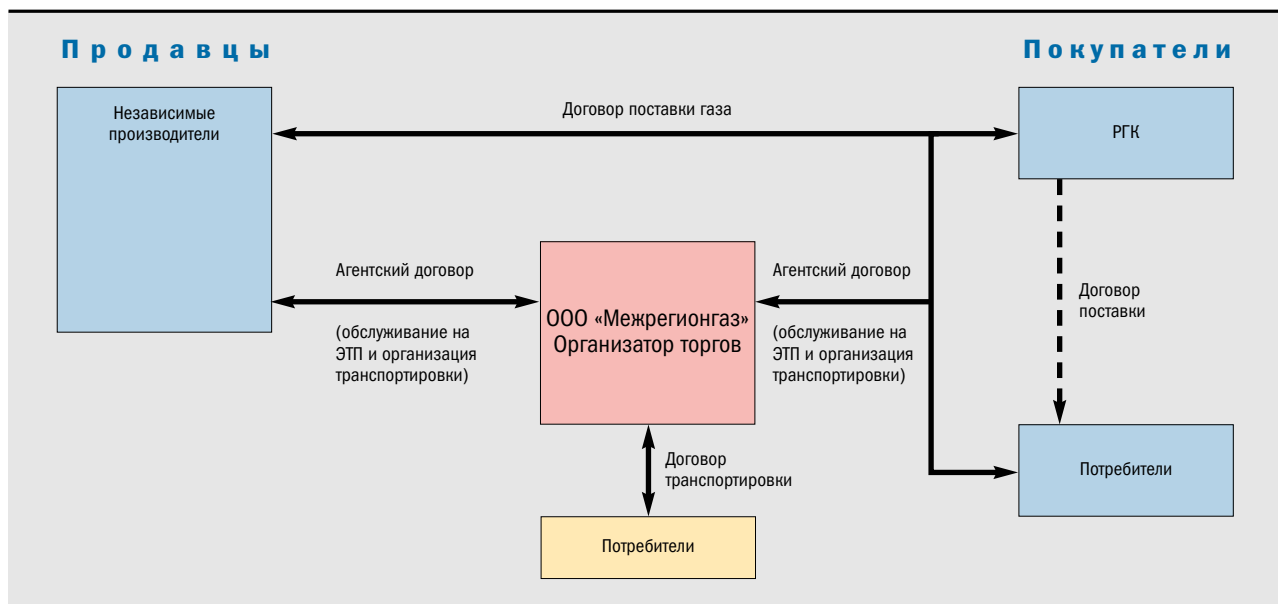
Продавцы

Покупатели

Независимые производители

Договор поставки газа

РГК

Агентский договор

(обслуживание на ЭТП и организация транспортировки)

ООО «Межрегионгаз» Организатор торгов

Агентский договор

(обслуживание на ЭТП и организация транспортировки)

Договор поставки

Договор транспортировки

Потребители

Потребители